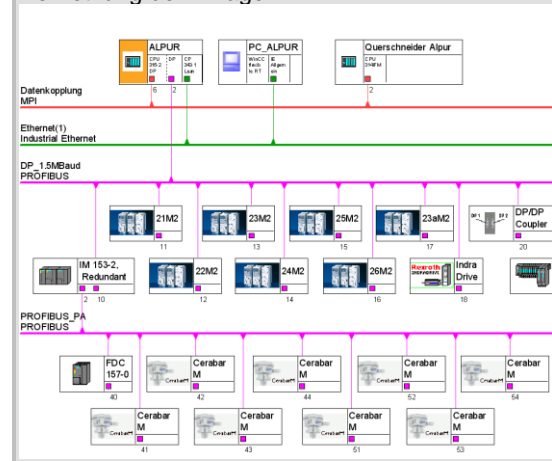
ALPUR

CPU 315-2 DP | DP | CP 343-1 Lean

6 2

PC_ALPUR

WinCC flexib le RT | IE Allgem ein

Querschneider Alpur

CPU 314IFM

2

Datenkopplung MPI

Ethernet(1) Industrial Ethernet

DP_1.5MBaud PROFIBUS

21M2 11

23M2 13

25M2 15

23aM2 17

DP/DP Coupler 20

IM 153-2, Redundant 2 10

22M2 12

24M2 14

26M2 16

Rexroth Indra Drive 18

PROFIBUS_PA PROFIBUS

FDC 157-0 40

Cerabar M 42

Cerabar M 44

Cerabar M 52

Cerabar M 54

Cerabar M 41

Cerabar M 43

Cerabar M 51

Cerabar M 53